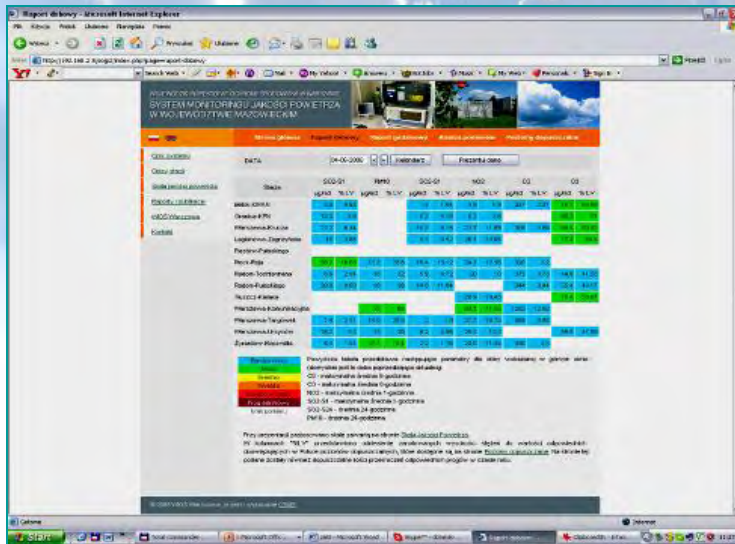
Raport dobowy - Microsoft Internet Explorer

Plik Edycja Widok Ulubione Narzędzia Pomoc

Wstecz

Wyszukaj Ulubione

Adres http://192.168.2.9/pogoz/index.php?page=raport_dobowy

Przejdź Łącza

Y! Search Web Mail My Yahoo! Answers Personals Sign In

SYSTEM MONITORINGU JAKOŚCI POWIETRZA W WOJEWÓDZTWIE MAZOWIECKIM

Strona główna Raport dobowy Raport godzinowy Analiza pomiarów Poziomy dopuszczalne

Opis systemu

Opis stacji

Skala jakości powietrza

Raporty i publikacje

WIOŚ Warszawa

Kontakt

DATA 04-06-2006 Kalendarz Pokaż dane

| Stacja | SO2-D1 µg/m3 | %LV | PM10 µg/m3 | %LV | SO2-D1 µg/m3 | %LV | NO2 µg/m3 | %LV | CO µg/m3 | %LV | O3 µg/m3 | %LV |
|---|---|---|---|---|---|---|---|---|---|---|---|---|
| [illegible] | | | | | | | | | | | | |

Przyczyna tabela przedstawia następujące parametry dla stacji ... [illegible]

CO - maksymalna średnia 8-godzinna

O3 - maksymalna średnia 8-godzinna

NO2 - maksymalna średnia 1-godzinna

SO2-D1 - maksymalna średnia 1-godzinna

SO2-D24 - średnia 24-godzinna

PM10 - średnia 24-godzinna

Przy prezentacji zastosowano skalę ... Skala Jakości Powietrza.

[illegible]

© 2007 WIOŚ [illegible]

Gotowe Internet

Start